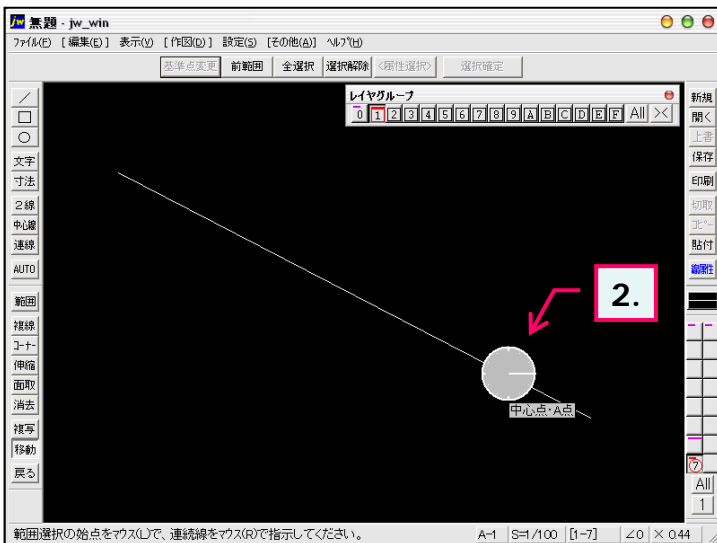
Jw 無題 - jw_win

ﾌｧｲﾙ(F) [編集(E)] 表示(V) [作図(D)] 設定(S) [その他(A)] ﾍﾙﾌﾟ(H)

基準点変更 前範囲 全選択 選択解除 <属性選択> 選択確定

／ □ ○ 文字 寸法 ２線 中心線 連線 AUTO 範囲 複線 ｺｰﾅｰ 伸縮 面取 消去 複写 移動 戻る

レイヤグループ
0 1 2 3 4 5 6 7 8 9 A B C D E F All ×

新規 開く 上書 保存 印刷 切取 ｺﾋﾟｰ 貼付 線属性

2.

中心点・A点

7
All
1

範囲選択の始点をマウス(L)で、連続線をマウス(R)で指示してください。 A-1 S=1/100 [1-7] ∠0 × 0.44